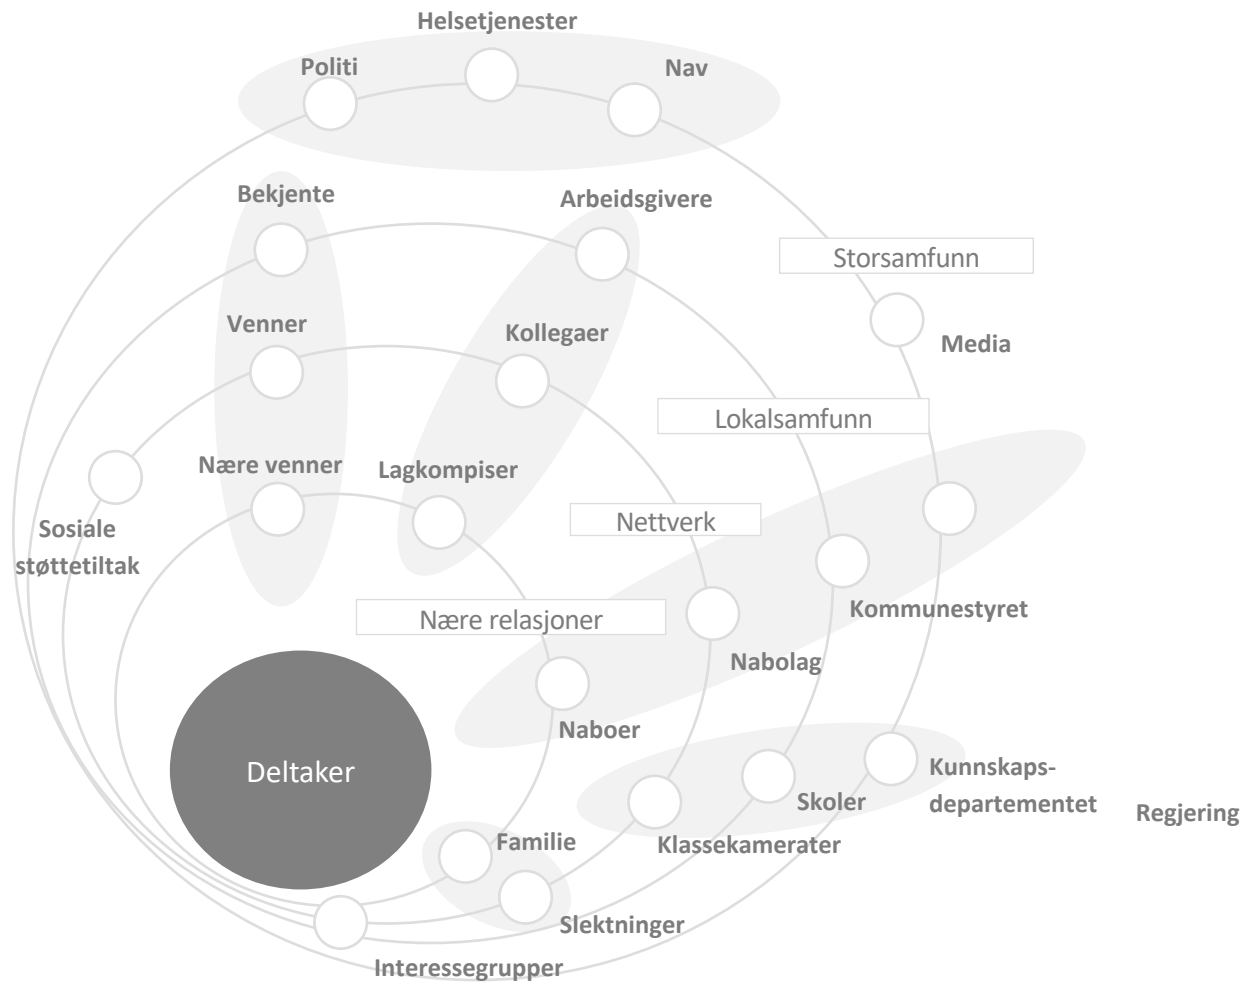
Helsetjenester

Politi

Nav

Bekjente

Arbeidsgivere

Storsamfunn

Media

Venner

Kollegaer

Lokalsamfunn

Sosiale støttetiltak

Nære venner

Lagkompiser

Nettverk

Kommunestyret

Nære relasjoner

Nabolag

Naboer

Deltaker

Kunnskapsdepartementet

Skoler

Regjering

Familie

Klassekamerater

Slektninger

Interessegrupper